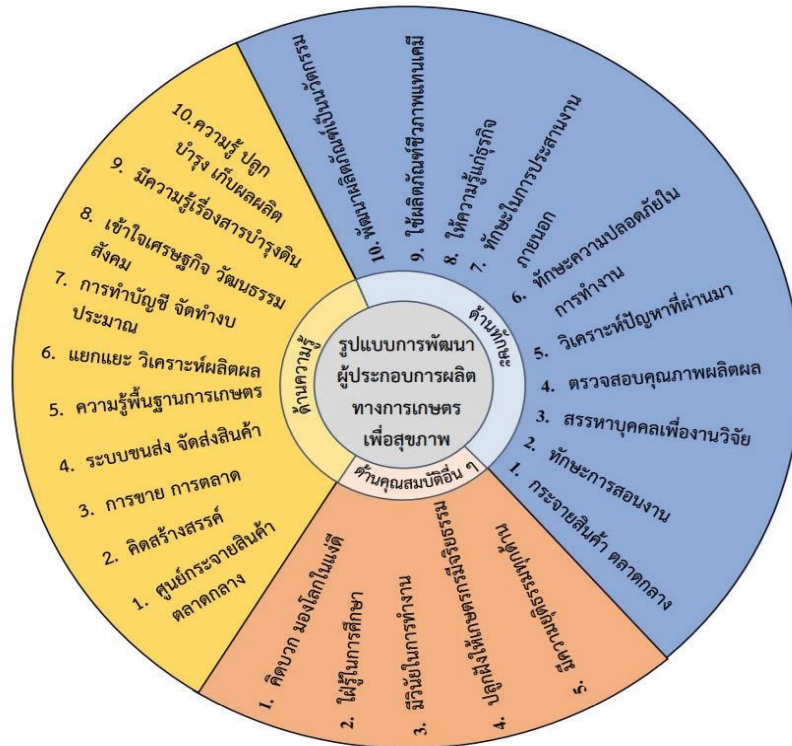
รูปแบบการพัฒนาผู้ประกอบการผลิตทางการเกษตรเพื่อสุขภาพ

ด้านความรู้

10.ความรู้ ปลูก บำรุง เก็บผลผลิต

9. มีความรู้เรื่องสารบำรุงดิน

8. เข้าใจเศรษฐกิจ วัฒนธรรม สังคม

7. การทำบัญชี จัดทำงบประมาณ

6. แยกแยะ วิเคราะห์ผลิตผล

5. ความรู้พื้นฐานการเกษตร

4. ระบบขนส่ง จัดส่งสินค้า

3. การขาย การตลาด

2. คิดสร้างสรรค์

1. ศูนย์กระจายสินค้า ตลาดกลาง

ด้านทักษะ

10. พัฒนาผลิตภัณฑ์ให้เป็นนวัตกรรม

9. ใช้ผลิตภัณฑ์ชีวภาพแทนเคมี

8. ให้ความรู้แก่ธุรกิจ

7. ทักษะในการประสานงานภายนอก

6. ทักษะความปลอดภัยในการทำงาน

5. วิเคราะห์ปัญหาที่ผ่านมา

4. ตรวจสอบคุณภาพผลิตผล

3. สรรหาบุคคลเพื่องานวิจัย

2. ทักษะการสอนงาน

1. กระจายสินค้า ตลาดกลาง

ด้านคุณสมบัติอื่น ๆ

1. คิดบวก มองโลกในแง่ดี

2. ใฝ่รู้ในการศึกษา

3. มีวินัยในการทำงาน

4. ปลูกฝังให้เกษตรกรมีจริยธรรม

5. มีความรับผิดชอบ